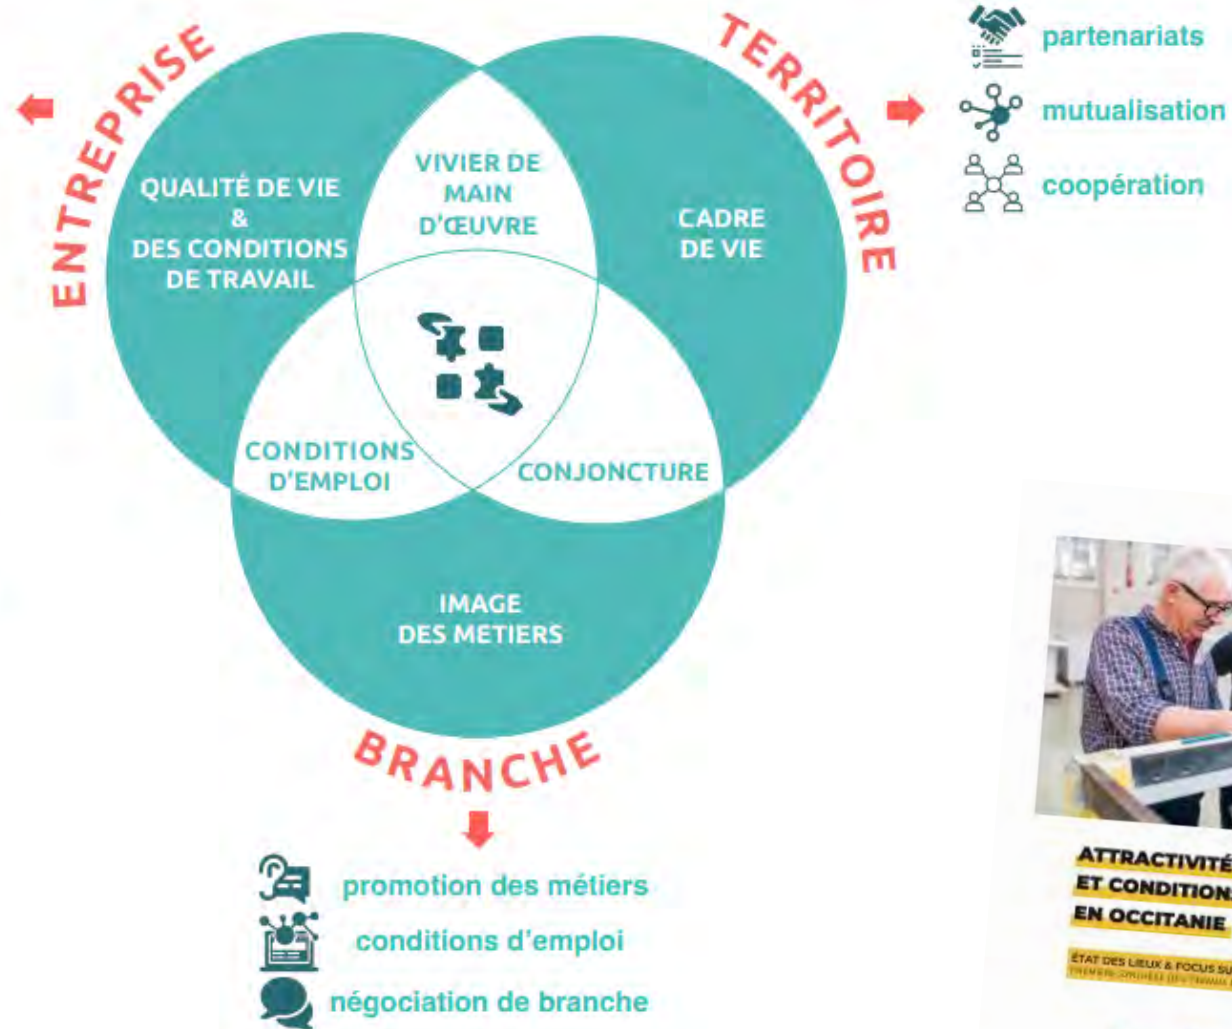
ENTREPRISE

TERRITOIRE

partenariats

mutualisation

coopération

QUALITÉ DE VIE & DES CONDITIONS DE TRAVAIL

VIVIER DE MAIN D'ŒUVRE

CADRE DE VIE

CONDITIONS D'EMPLOI

CONJONCTURE

IMAGE DES METIERS

BRANCHE

promotion des métiers

conditions d'emploi

négociation de branche

ATTRACTIVITÉ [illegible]
ET CONDITION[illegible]
EN OCCITANIE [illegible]

ÉTAT DES LIEUX & FOCUS SU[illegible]
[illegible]